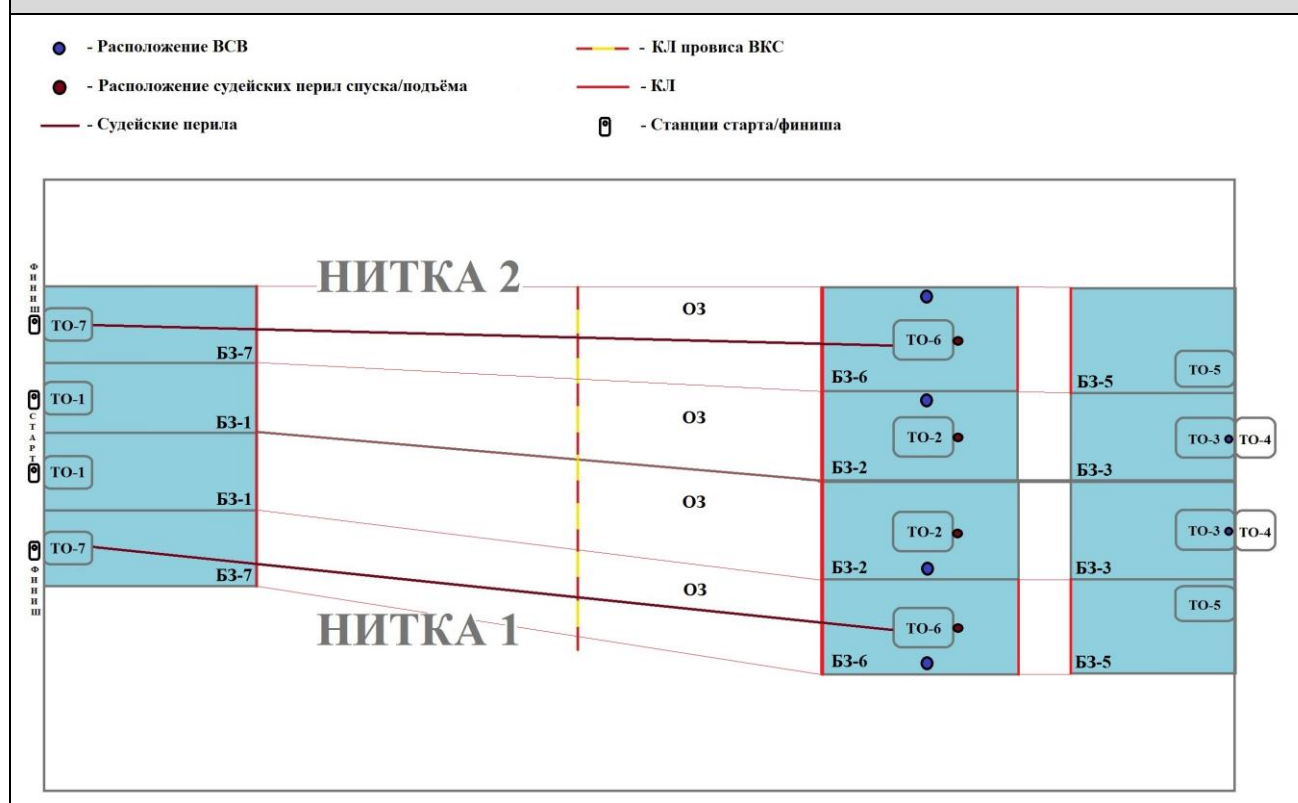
- Расположение ВСВ

- Расположение судейских перил спуска/подъёма

- Судейские перила

- КЛ провиса ВКС

- КЛ

- Станции старта/финиша

ФИНИШ

ТО-7

БЗ-7

ТО-1

СТАРТ

БЗ-1

ТО-1

БЗ-1

ТО-7

ФИНИШ

БЗ-7

НИТКА 2

ОЗ

ОЗ

ОЗ

ОЗ

НИТКА 1

ТО-6

БЗ-6

ТО-2

БЗ-2

ТО-2

БЗ-2

ТО-6

БЗ-6

ТО-5

БЗ-5

ТО-3

ТО-4

БЗ-3

ТО-3

ТО-4

БЗ-3

ТО-5

БЗ-5